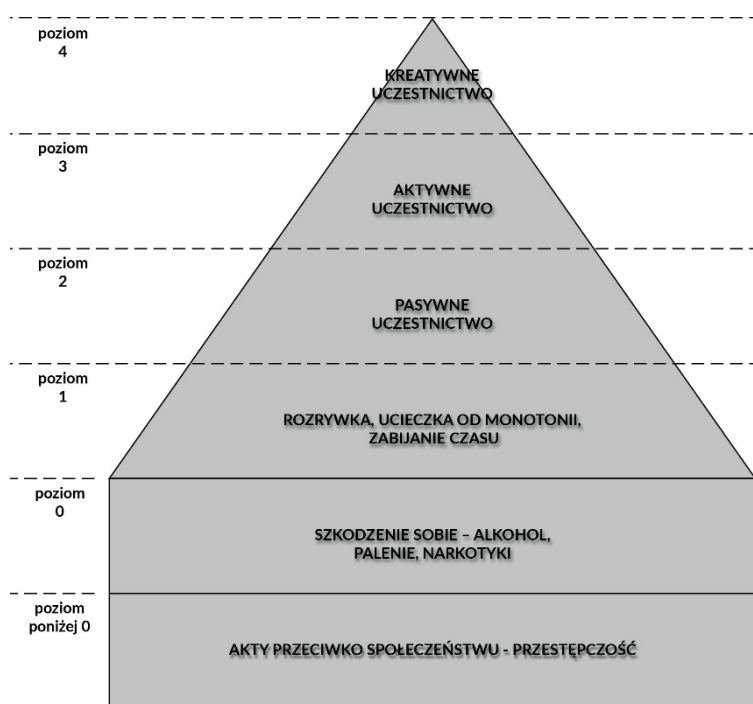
poziom 4

KREATYWNE UCZESTNICTWO

poziom 3

AKTYWNE UCZESTNICTWO

poziom 2

PASYWNE UCZESTNICTWO

poziom 1

ROZRYWKA, UCIECZKA OD MONOTONII, ZABIJANIE CZASU

poziom 0

SZKODZENIE SOBIE – ALKOHOL, PALENIE, NARKOTYKI

poziom poniżej 0

AKTY PRZECIWKO SPOŁECZEŃSTWU - PRZESTĘPCZOŚĆ